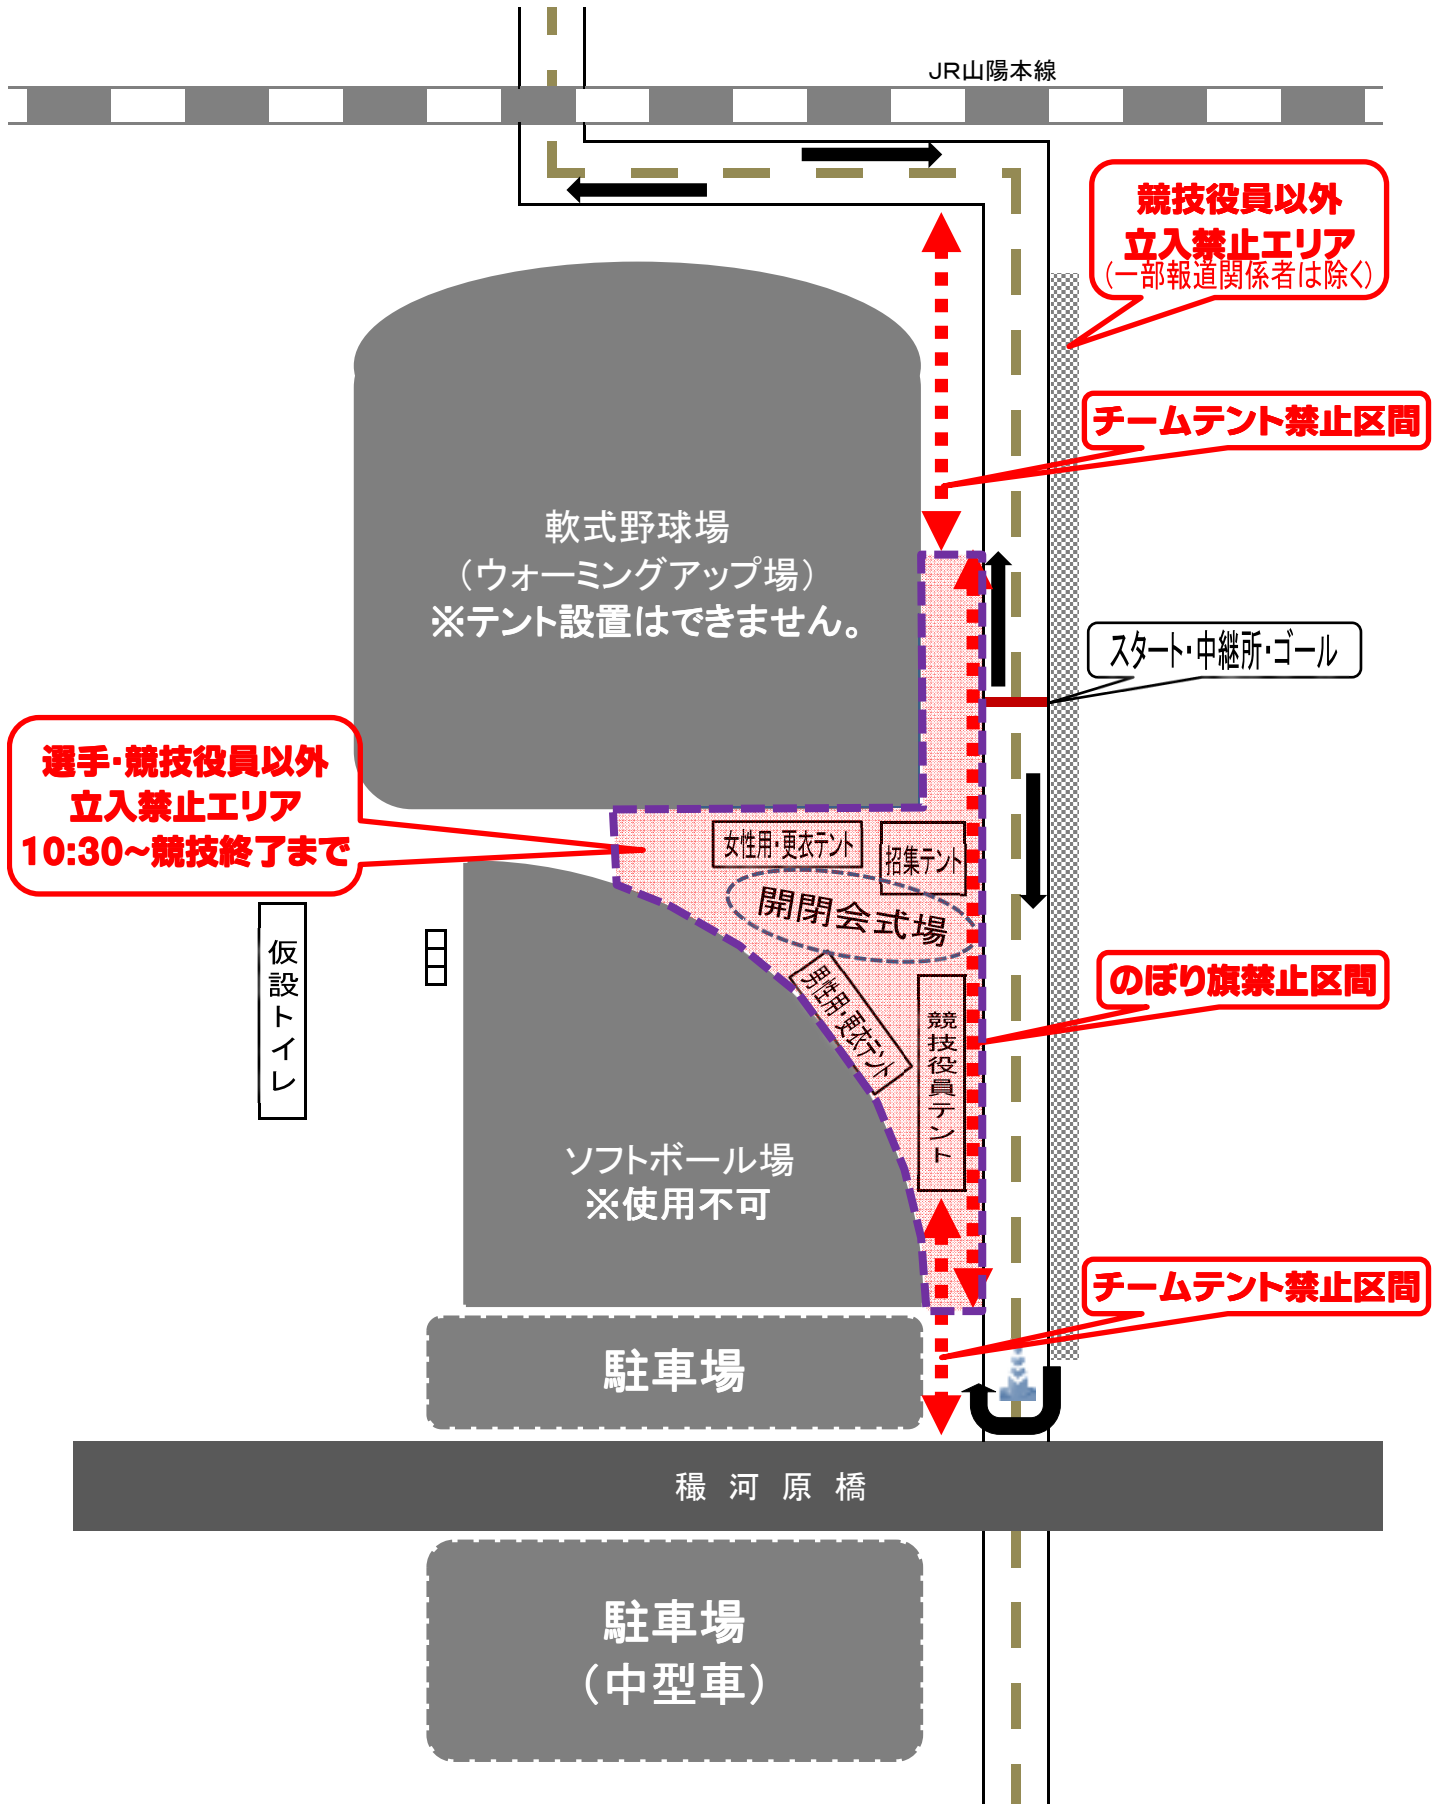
JR山陽本線

競技役員以外
立入禁止エリア
(一部報道関係者は除く)

チームテント禁止区間

軟式野球場
(ウォーミングアップ場)
※テント設置はできません。

スタート・中継所・ゴール

選手・競技役員以外
立入禁止エリア
10:30~競技終了まで

女性用・更衣テント

招集テント

開閉会式場

仮設トイレ

男性用・更衣テント

競技役員テント

のぼり旗禁止区間

ソフトボール場
※使用不可

チームテント禁止区間

駐車場

穏 河 原 橋

駐車場
(中型車)